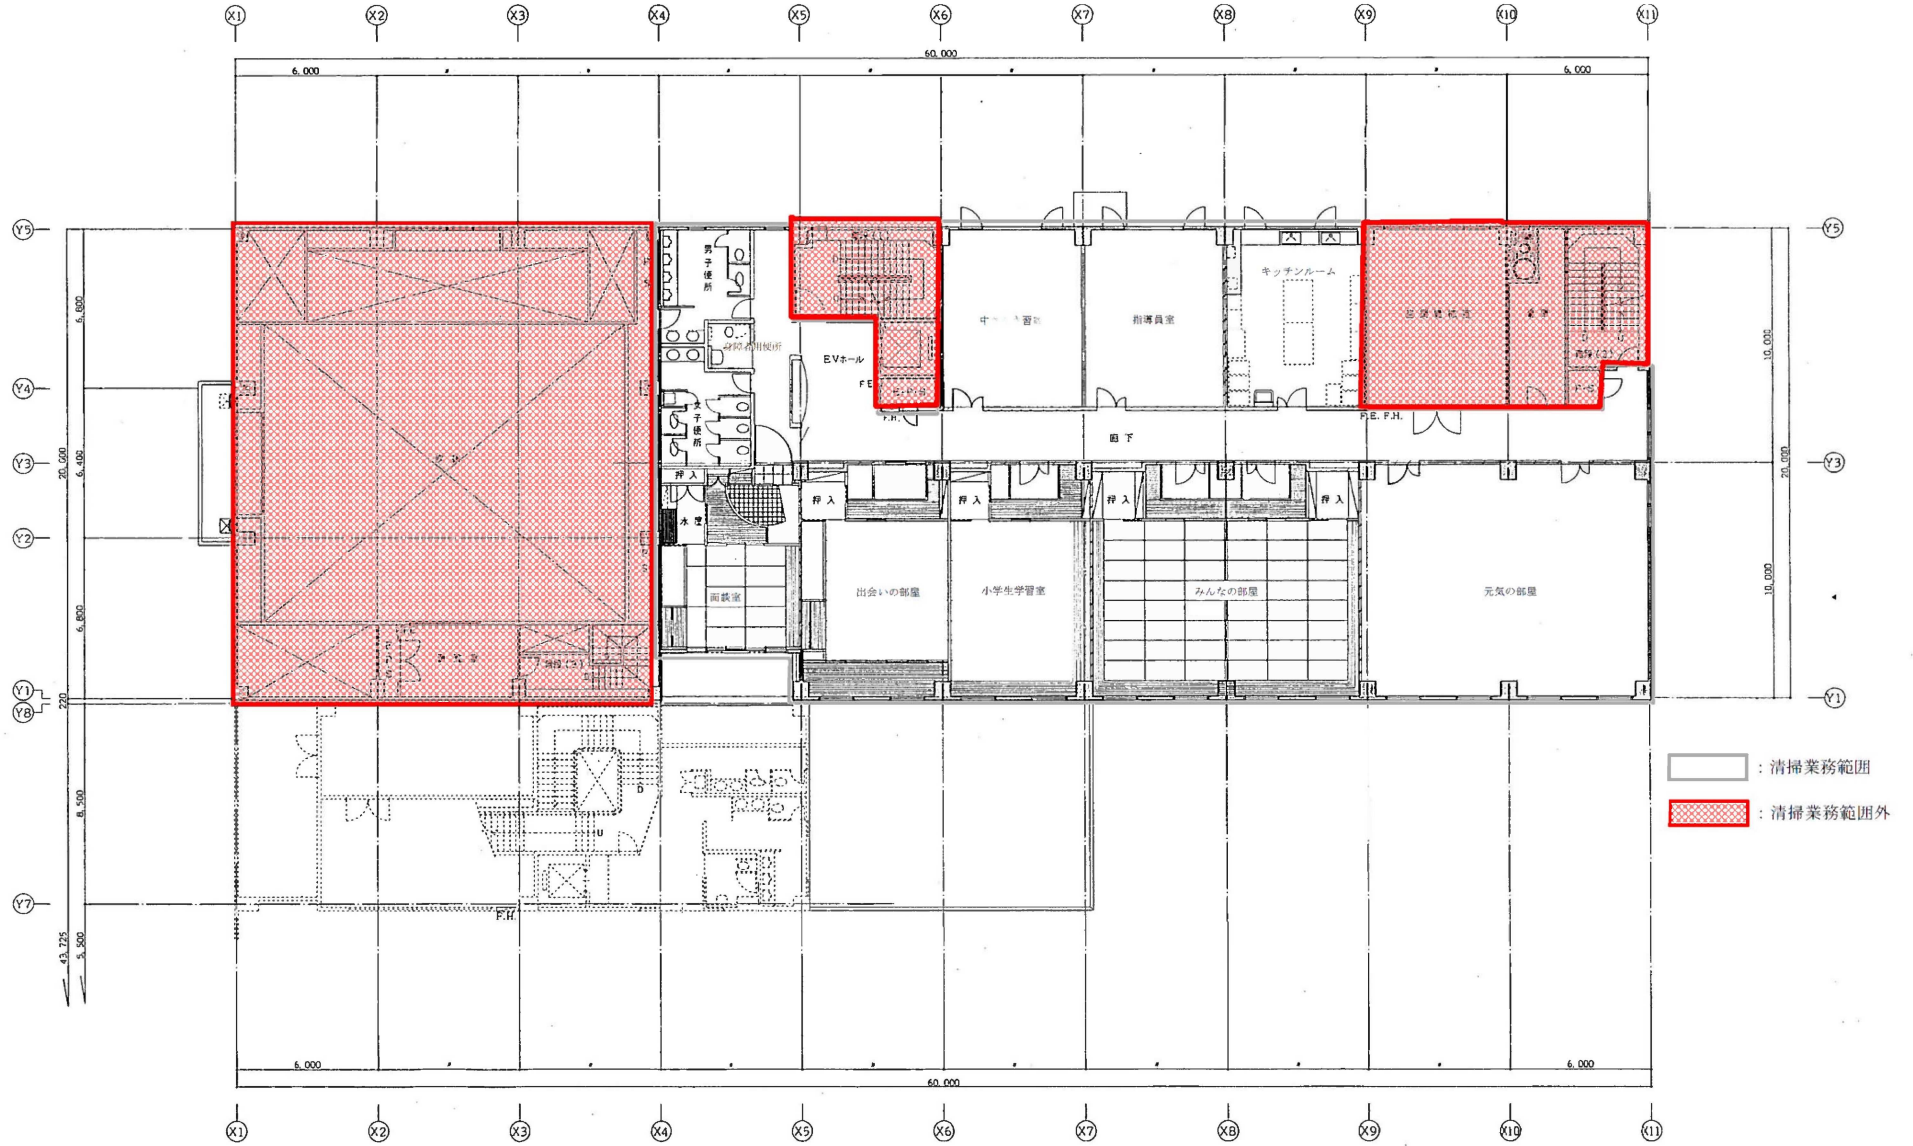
X1 X2 X3 X4 X5 X6 X7 X8 X9 X10 X11

60,000

6,000 6,000

Y5 Y4 Y3 Y2 Y1 Y8 Y7

6,800
6,400
20,000
6,800
220
8,500
5,500
43,725

10,000
20,000
10,000

男子便所
多目的用便所
女子便所
EVホール
FE
F.H.
中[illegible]習室
指導員室
キッチンルーム
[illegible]
倉庫
階段(2)
F.E. F.H.
廊下
押入
押入
押入
押入
押入
水屋
面談室
出会いの部屋
小学生学習室
みんなの部屋
元気の部屋
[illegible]
階段(3)
F.H.

6,000 6,000

60,000

X1 X2 X3 X4 X5 X6 X7 X8 X9 X10 X11

：清掃業務範囲
：清掃業務範囲外